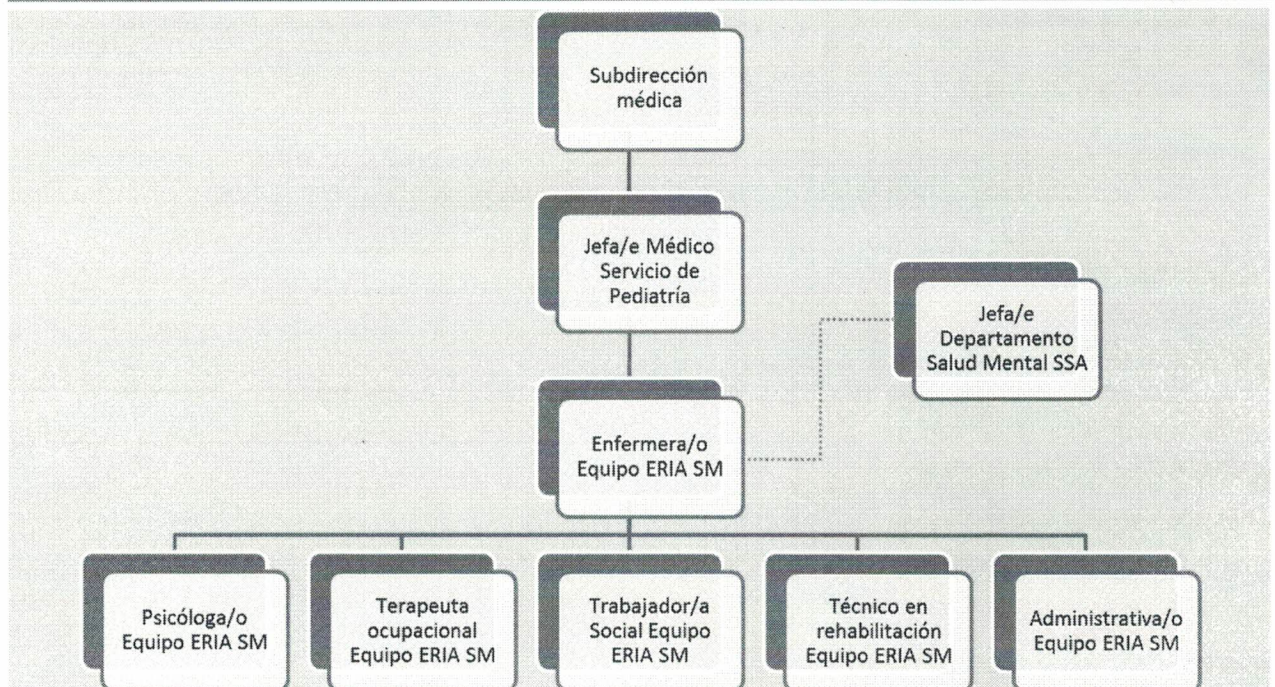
Subdirección médica

Jefa/e Médico Servicio de Pediatría

Jefa/e Departamento Salud Mental SSA

Enfermera/o Equipo ERIA SM

Psicóloga/o Equipo ERIA SM

Terapeuta ocupacional Equipo ERIA SM

Trabajador/a Social Equipo ERIA SM

Técnico en rehabilitación Equipo ERIA SM

Administrativa/o Equipo ERIA SM